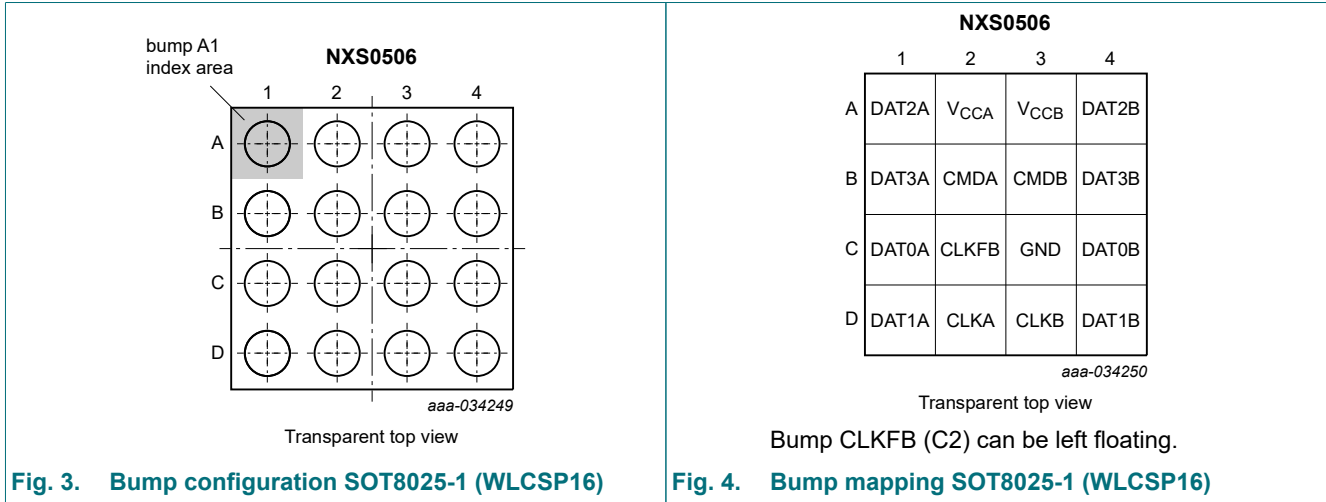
bump A1 index area

NXS0506

1 2 3 4

A

B

C

D

aaa-034249

Transparent top view

Fig. 3. Bump configuration SOT8025-1 (WLCSP16)

NXS0506

|   | 1 | 2 | 3 | 4 |
|---|---|---|---|---|
| A | DAT2A | $V_{CCA}$ | $V_{CCB}$ | DAT2B |
| B | DAT3A | CMDA | CMDB | DAT3B |
| C | DAT0A | CLKFB | GND | DAT0B |
| D | DAT1A | CLKA | CLKB | DAT1B |

aaa-034250

Transparent top view

Bump CLKFB (C2) can be left floating.

Fig. 4. Bump mapping SOT8025-1 (WLCSP16)